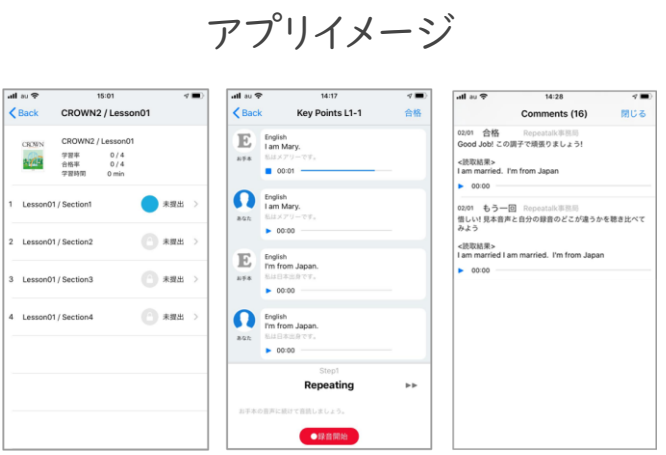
アプリイメージ

au 15:01

Back CROWN2 / Lesson01

CROWN

CROWN2 / Lesson01
学習率 0 / 4
合格率 0 / 4
学習時間 0 min

1 Lesson01 / Section1 未提出
2 Lesson01 / Section2 未提出
3 Lesson01 / Section3 未提出
4 Lesson01 / Section4 未提出

au 14:17

Back Key Points L1-1 合格

E お手本 English I am Mary. 私はメアリーです。 00:01
あなた English I am Mary. 私はメアリーです。 00:00
E お手本 English I'm from Japan. 私は日本出身です。 00:00
あなた English I'm from Japan. 私は日本出身です。 00:00

Step1
Repeating
お手本の音声に続けて音読しましょう。
録音開始

au 14:28

Comments (16) 閉じる

02/01 合格 Repeatalk事務局
Good Job! この調子で頑張りましょう!
<読取結果>
I am married. I'm from Japan
00:00

02/01 もう一回 Repeatalk事務局
惜しい! 見本音声と自分の録音のどこが違うかを聴き比べてみよう
<読取結果>
I am married I am married. I'm from Japan
00:00